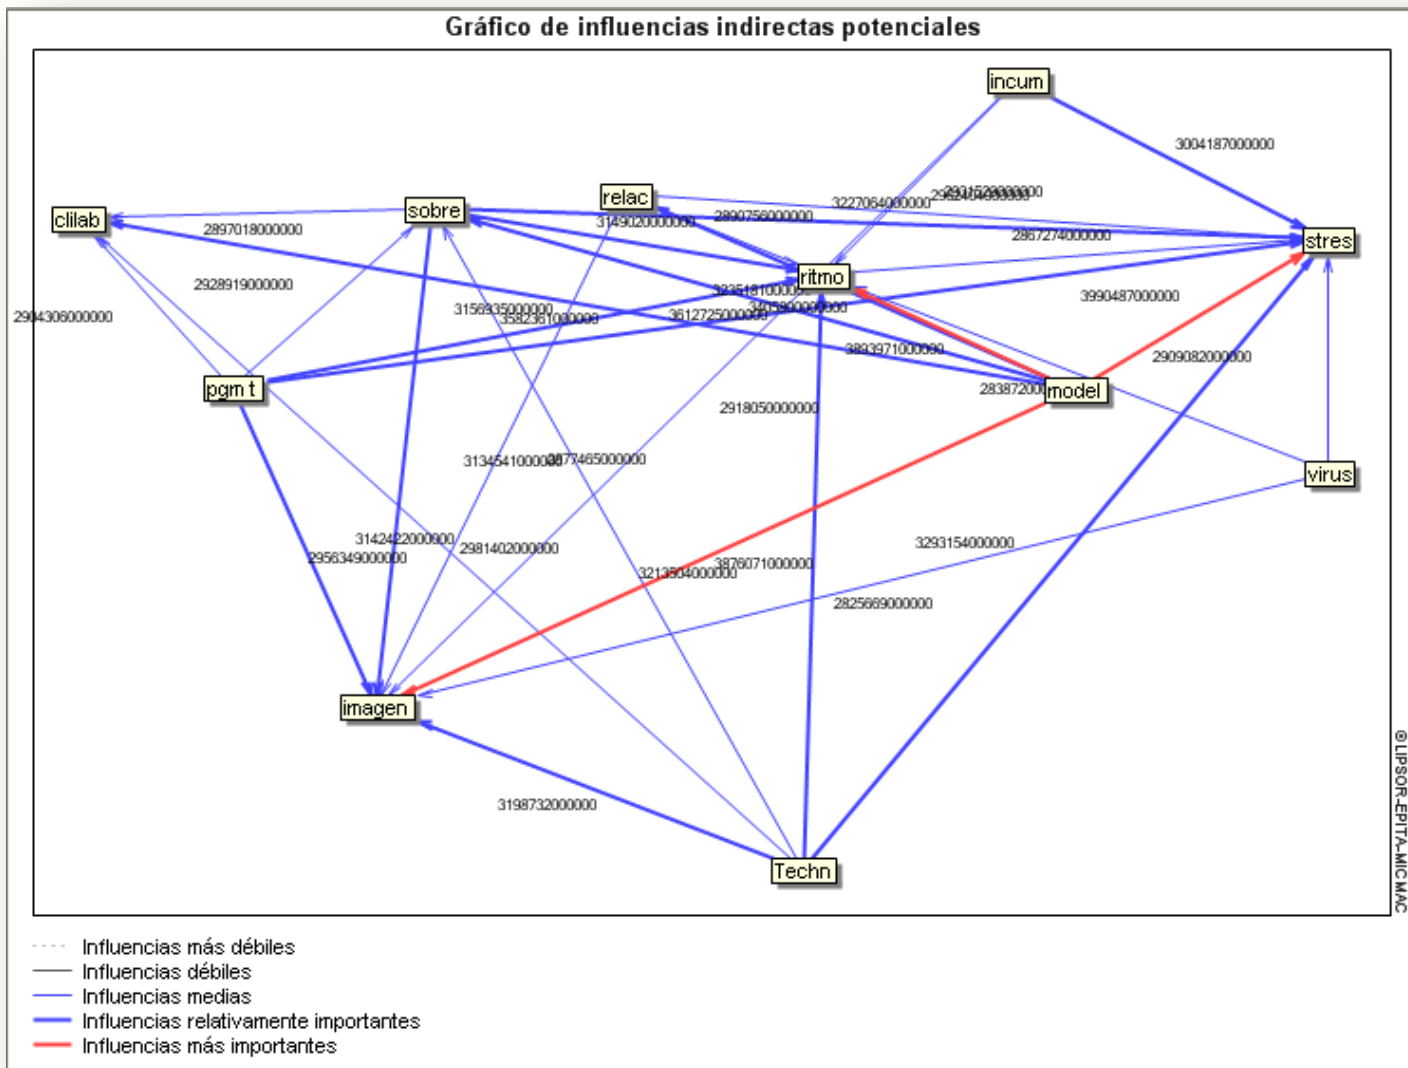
Gráfico de influencias indirectas potenciales

incum
3004187000000
relac
3227064000000
2931520000000
2924040000000
sobre
clilab
2897018000000
3149020000000
2890756000000
2867274000000
stres
ritmo
2928919000000
3235181000000
3990487000000
2904306000000
3156935000000
3582361000000
3612725000000
3405900000000
3839710000000
2909082000000
pgm t
2838720000
model
2918050000000
virus
3134541000000
3877465000000
3142422000000
2981402000000
3293154000000
2956349000000
3213504000000
3876071000000
2825669000000
imagen
3198732000000
Techn
©LIPSOR-EPITA-MICMAC

Influencias más débiles
Influencias débiles
Influencias medias
Influencias relativamente importantes
Influencias más importantes